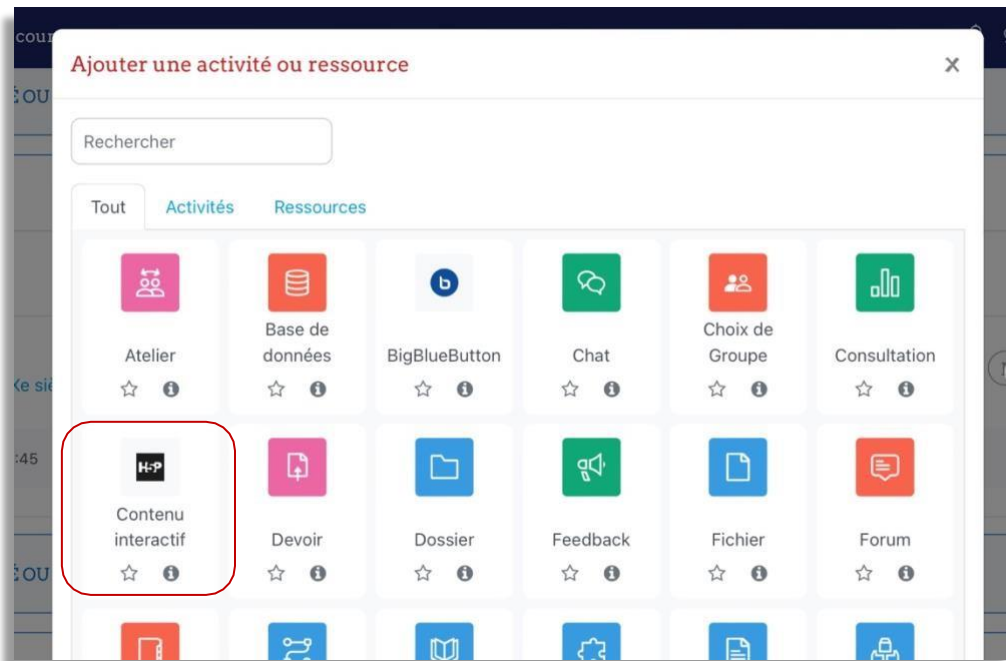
cour

ÉOU

Xe sié

:45

ÉOU

Ajouter une activité ou ressource ×

Rechercher

Tout Activités Ressources

Atelier

Base de données

BigBlueButton

Chat

Choix de Groupe

Consultation

H5P

Contenu interactif

Devoir

Dossier

Feedback

Fichier

Forum